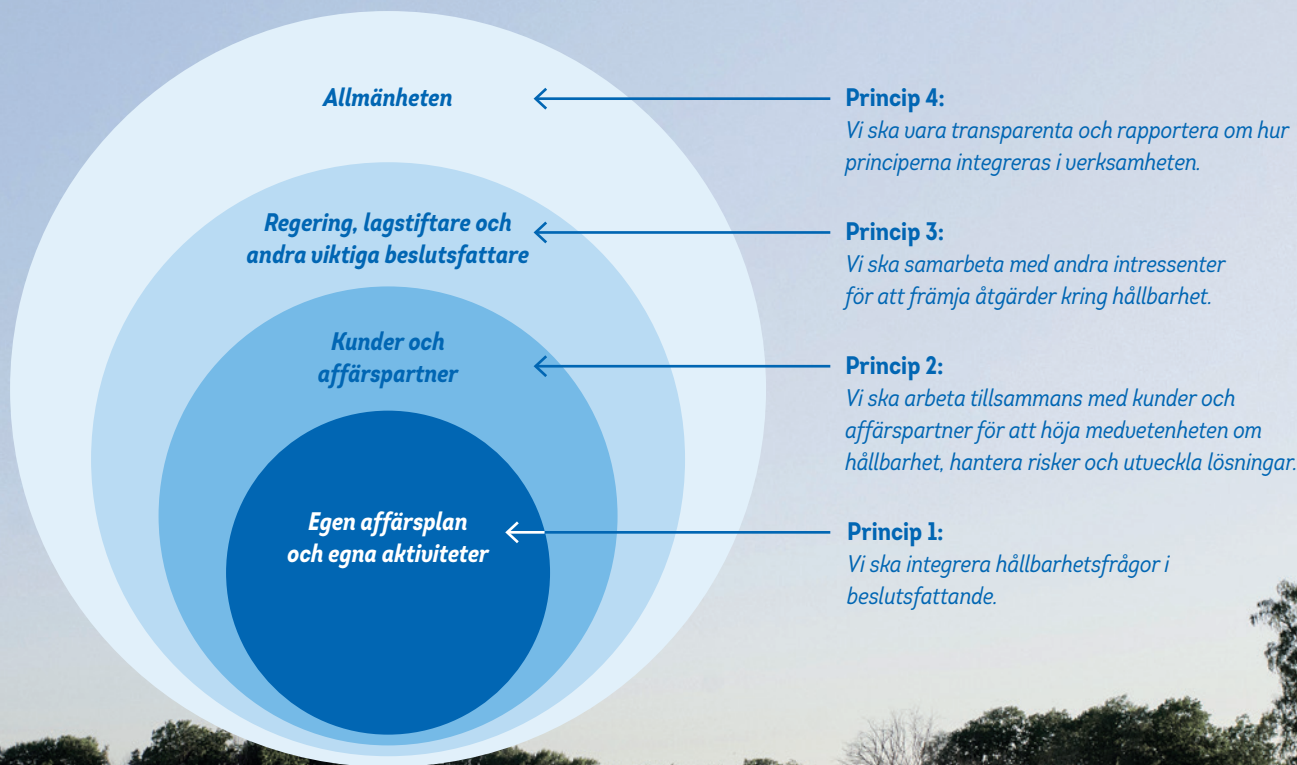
Allmänheten

Regering, lagstiftare och andra viktiga beslutsfattare

Kunder och affärspartner

Egen affärsplan och egna aktiviteter

Princip 4:
Vi ska vara transparenta och rapportera om hur principerna integreras i verksamheten.

Princip 3:
Vi ska samarbeta med andra intressenter för att främja åtgärder kring hållbarhet.

Princip 2:
Vi ska arbeta tillsammans med kunder och affärspartner för att höja medvetenheten om hållbarhet, hantera risker och utveckla lösningar.

Princip 1:
Vi ska integrera hållbarhetsfrågor i beslutsfattande.